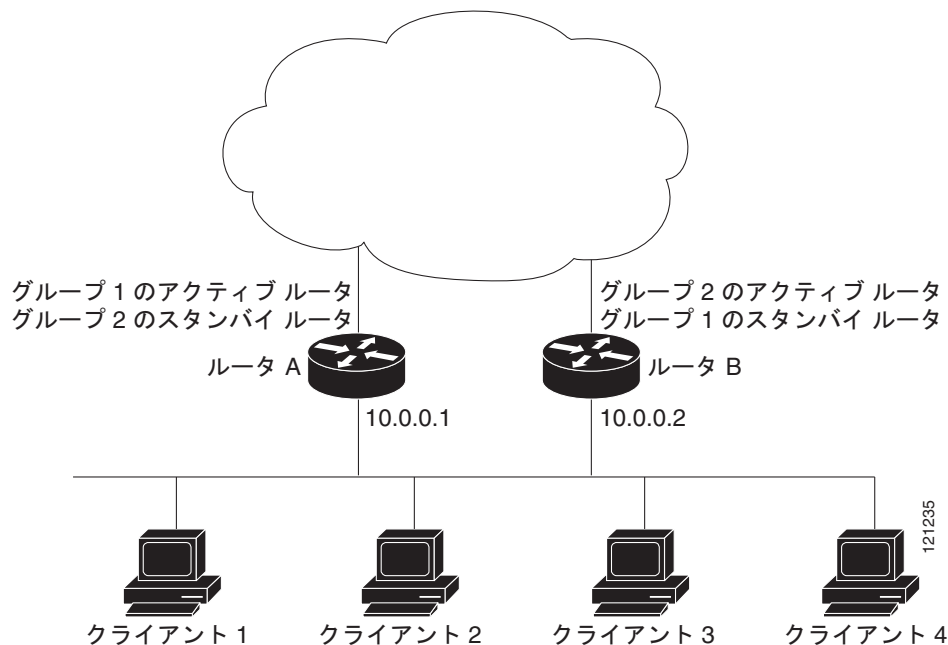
グループ 1 のアクティブ ルータ
グループ 2 のスタンバイ ルータ

グループ 2 のアクティブ ルータ
グループ 1 のスタンバイ ルータ

ルータ A

ルータ B

10.0.0.1

10.0.0.2

121235

クライアント 1

クライアント 2

クライアント 3

クライアント 4